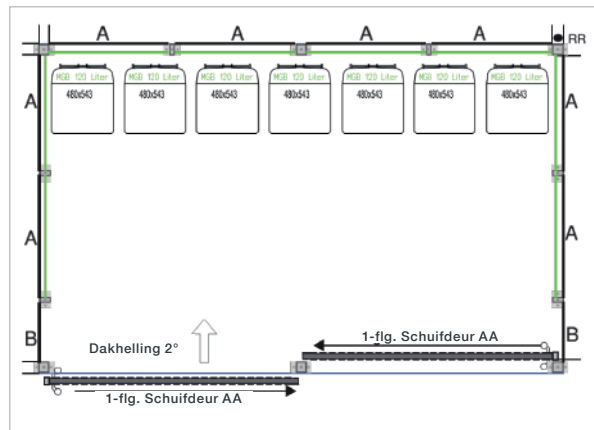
A A A A RR

MGB 120 Liter 480x543
MGB 120 Liter 480x543
MGB 120 Liter 480x543
MGB 120 Liter 480x543
MGB 120 Liter 480x543
MGB 120 Liter 480x543
MGB 120 Liter 480x543

A A

A A

B B

Dakhelling 2°

1-flg. Schuifdeur AA

1-flg. Schuifdeur AA